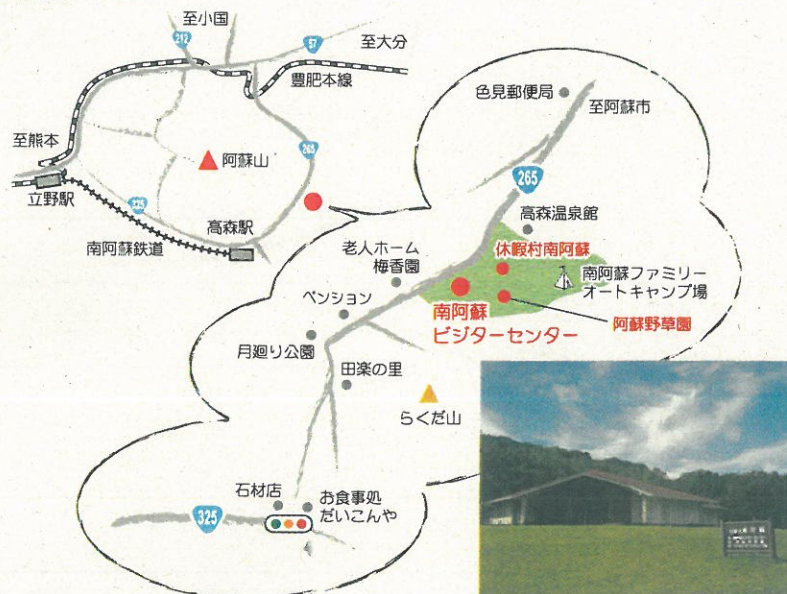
至小国
212
57
至大分
豊肥本線
至熊本
阿蘇山
265
立野駅
325
高森駅
南阿蘇鉄道
色見郵便局
至阿蘇市
265
高森温泉館
老人ホーム
梅香園
休暇村南阿蘇
南阿蘇ファミリーオートキャンプ場
ペンション
南阿蘇
ビジターセンター
阿蘇野草園
月廻り公園
田楽の里
らくだ山
石材店
お食事処
だいこんや
325